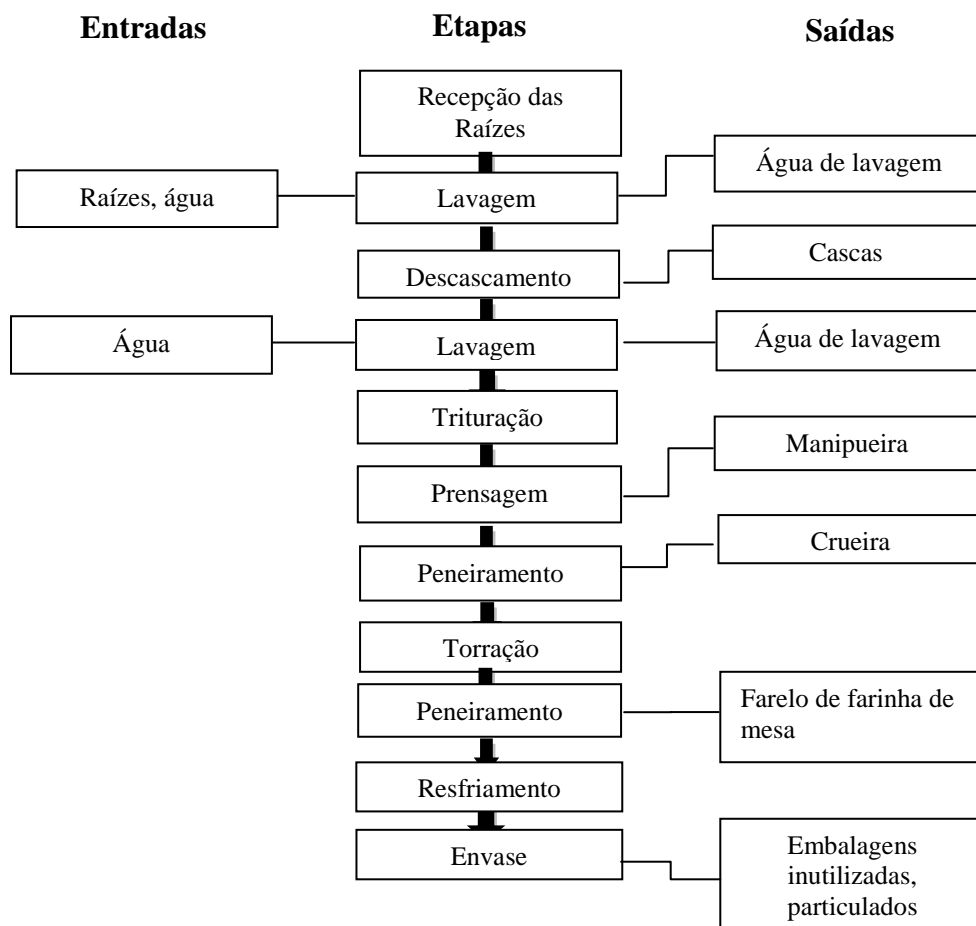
Entradas

Etapas

Saídas

Recepção das Raízes

Água de lavagem

Raízes, água

Lavagem

Cascas

Descascamento

Água

Lavagem

Água de lavagem

Trituração

Manipueira

Prensagem

Crueira

Peneiramento

Torração

Peneiramento

Farelo de farinha de mesa

Resfriamento

Envase

Embalagens inutilizadas, particulados